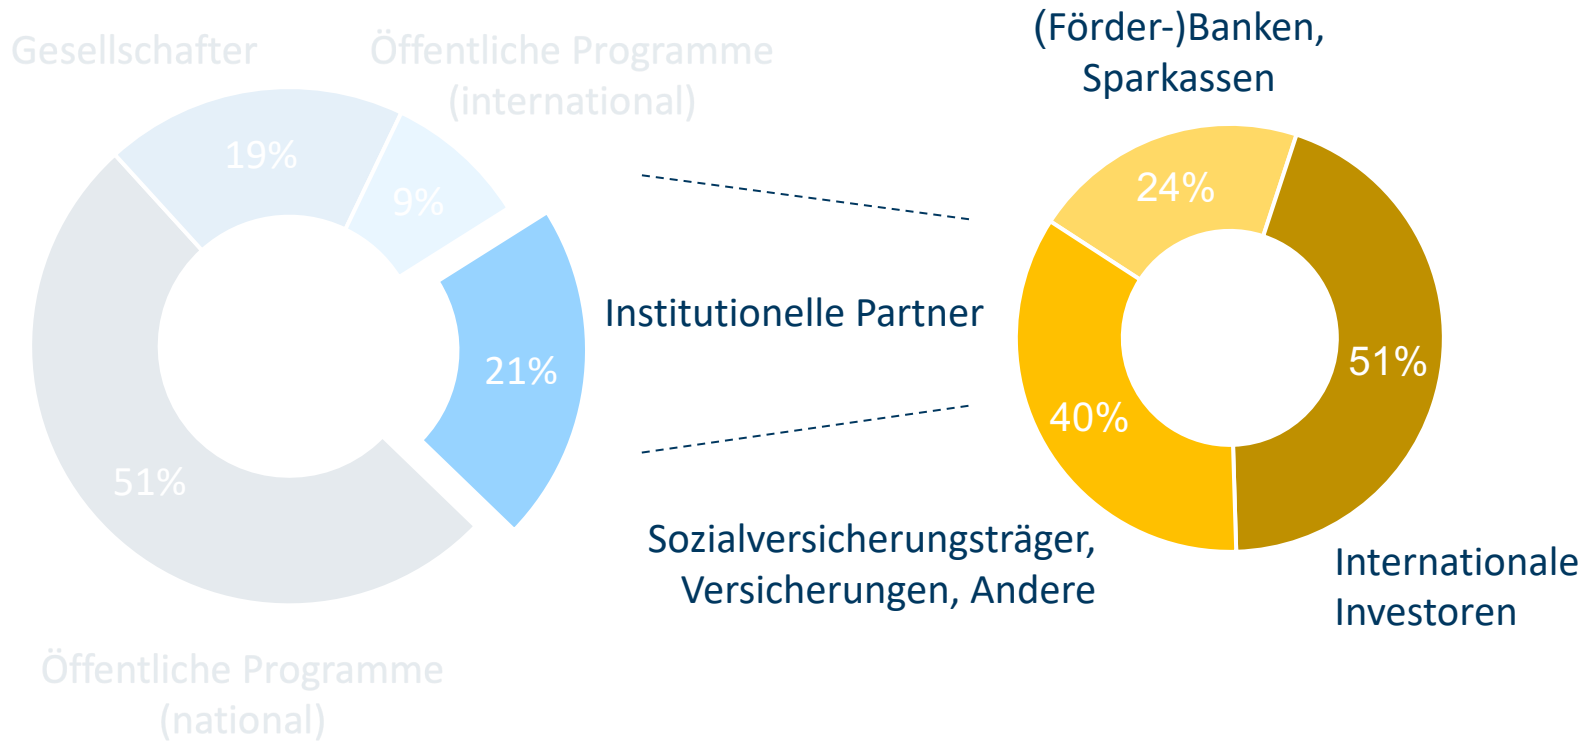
Gesellschafter

Öffentliche Programme (international)

19%

9%

21%

51%

Öffentliche Programme (national)

Institutionelle Partner

(Förder-)Banken, Sparkassen

24%

51%

40%

Sozialversicherungsträger, Versicherungen, Andere

Internationale Investoren